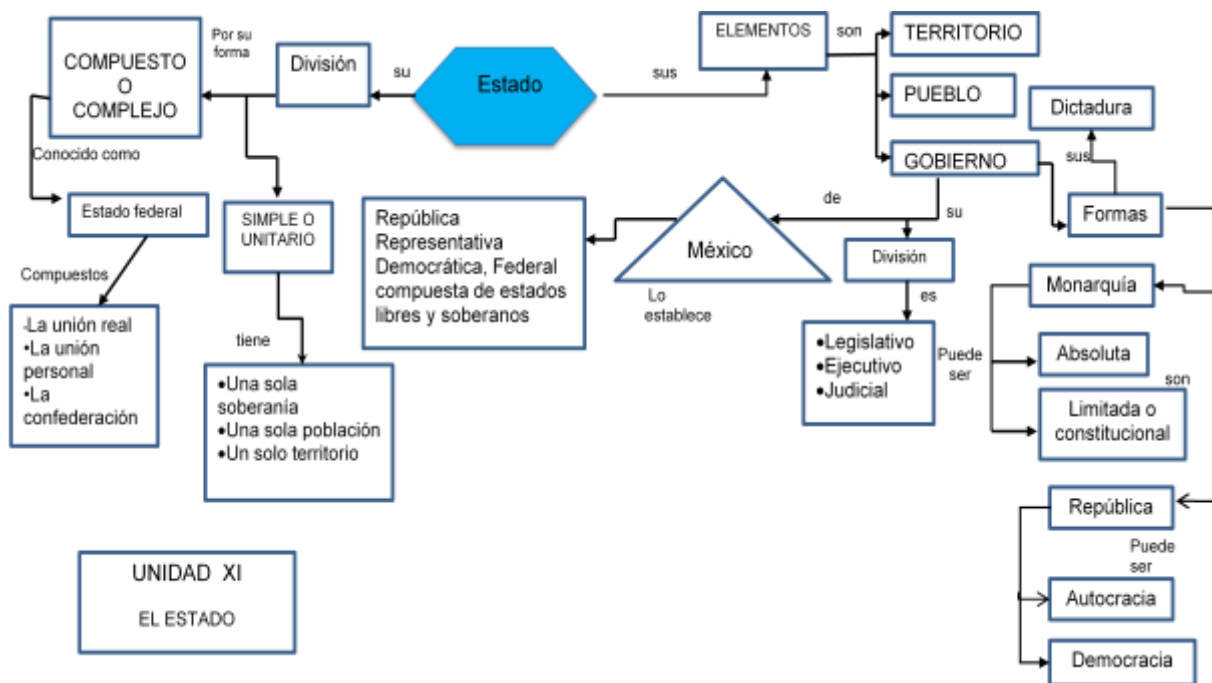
COMPUESTO O COMPLEJO

Por su forma

División

su

Estado

sus

ELEMENTOS

son

TERRITORIO

PUEBLO

GOBIERNO

Dictadura

sus

Formas

Conocido como

Estado federal

SIMPLE O UNITARIO

República Representativa Democrática, Federal compuesta de estados libres y soberanos

de

México

su

División

Lo establece

es

Compuestos

-La unión real
•La unión personal
•La confederación

tiene

•Una sola soberanía
•Una sola población
•Un solo territorio

•Legislativo
•Ejecutivo
•Judicial

Puede ser

Monarquía

Absoluta

son

Limitada o constitucional

República

Puede ser

Autocracia

Democracia

UNIDAD XI

EL ESTADO